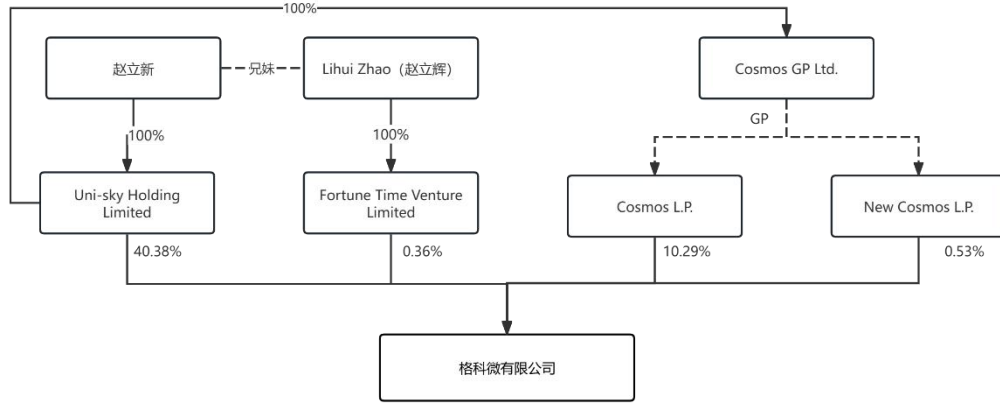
100%

赵立新

兄妹

Lihui Zhao（赵立辉）

Cosmos GP Ltd.

100%

100%

GP

Uni-sky Holding Limited

Fortune Time Venture Limited

Cosmos L.P.

New Cosmos L.P.

40.38%

0.36%

10.29%

0.53%

格科微有限公司